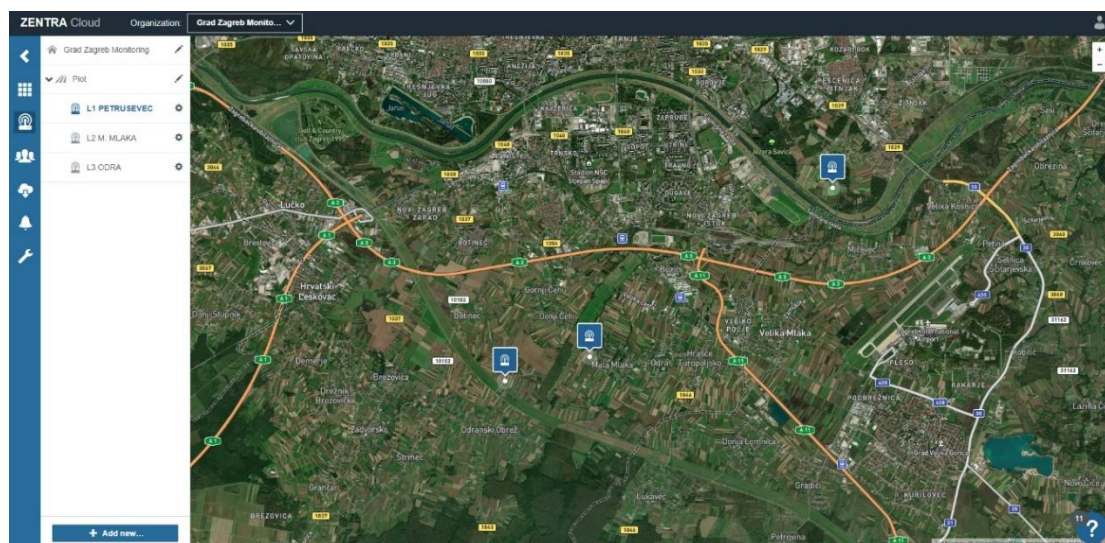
ZENTRA Cloud Organization: Grad Zagreb Monito...

Grad Zagreb Monitoring

Pilot

L1 PETRUSEVEC

L2 M. MLAKA

L3 ODRA

+ Add new...

Lučko
Hrvatski Leskovac
Donji Stupnik
Demerje
Brezovica
Odranski Obrež
Strmec
Gornji Čehi
Donji Čehi
Mala Mlaka
Odra
Hrašće Turopoljsko
Velika Mlaka
Velika Kosnica
Obrezina
Sesvete
Novi Zagreb Zapad
Novi Zagreb Istok
Zapruđe
Dugave
Trnsko
Stadion NSC
Savica
Peščenica
Žitnjak
Kozari Bok
Pleso
Rakarje
Donja Lomnica
Gradići
Kurilovec
Lukavec
Petrovina
Brezovica
Zadvorsko
Granice
Drežnik Brezovički
Botinec
Jarun
Trešnjevka Jug
Sveta Nedelja
Odra
Mićevec
Petruševec
Sesvete
Čučerje
Lazina
Novo Čiće
Brestovje

A3
A1
A11
1037
1044
1046
1066
1040
1043
1043
1029
1030
1035
10082
10182
10102
31162
31162
3047
3044
3046
3048
3069

?
11
+
-